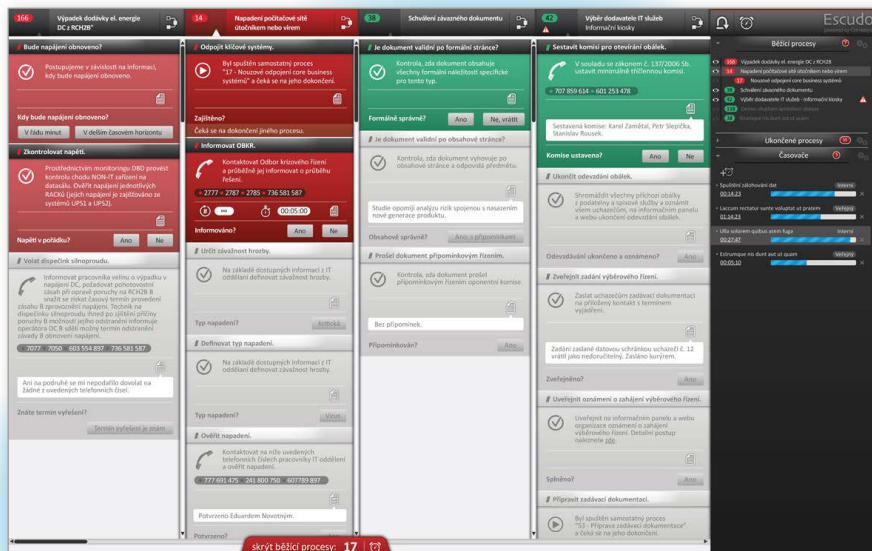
166 Výpadek dodávky el. energie DC z RCH2B

14 Napadení počítačové sítě útočníkem nebo virem

38 Schválení závazného dokumentu

42 Výběr dodavatele IT služeb Informační kiosky

Escudo

Bude napájení obnoveno?

Postupujeme v závislosti na informaci, kdy bude napájení obnoveno.

Kdy bude napájení obnoveno?

V řádu minut

V delším časovém horizontu

Zkontrolovat napětí.

Prostřednictvím monitoringu DBD provést kontrolu chodu NON-IT zařízení na datasálu. Ověřit napájení jednotlivých RACKů (jejich napájení je zajišťováno ze systémů UPS1 a UPS2).

Napětí v pořádku?

Ano

Ne

Volat dispečink silnoproudu.

Informovat pracovníka velínu o výpadku v napájení DC, požadovat pohotovostní zásah při opravě poruchy na RCH2B a snažit se získat časový termín provedení zásahu a zprovoznění napájení. Technik na dispečinku silnoproudu ihned po zjištění příčiny poruchy B možnosti jejího odstranění informuje operátora DC B sdělí možný termín odstranění závady B obnovení napájení.

7077 7050 603 554 897 736 581 587

Ani na podruhé se mi nepodařilo dovolat na žádné z uvedených telefonních čísel.

Znáte termín vyřešení?

Termín vyřešení je znám

Odpojit klíčové systémy.

Byl spuštěn samostatný proces "17 - Nouzové odpojení core business systémů" a čeká se na jeho dokončení.

Zajištěno?

Čeká se na dokončení jiného procesu.

Informovat OBKR.

Kontaktovat Odbor krizového řízení a průběžně jej informovat o průběhu řešení.

2777 2787 2785 736 581 587

00:05:00

Informováno?

Ano

Ne

Určit závažnost hrozby.

Na základě dostupných informací z IT oddělení definovat závažnost hrozby.

Typ napadení?

Kritický

Definovat typ napadení.

Na základě dostupných informací z IT oddělení definovat typ hrozby.

Typ napadení?

Virus

Ověřit napadení.

Kontaktovat na níže uvedených telefonních číslech pracovníky IT oddělení a ověřit napadení.

777 691 475 241 800 750 607 789 897

Potvrzeno Eduardem Novotným.

Potvrzeno?

Je dokument validní po formální stránce?

Kontrola, zda dokument obsahuje všechny formální náležitosti specifické pro tento typ.

Formálně správné?

Ano

Ne, vrátit

Je dokument validní po obsahové stránce?

Kontrola, zda dokument vyhovuje po obsahové stránce a odpovídá předmětu.

Studie opomíjí analýzu rizik spojenou s nasazením nové generace produktu.

Obsahově správné?

Ano, s připomínkami

Prošel dokument připomínkovým řízením.

Kontrola, zda dokument prošel připomínkovým řízením oponentní komise.

Bez připomínek.

Připomínkován?

Ano

Sestavit komisi pro otevírání obálek.

V souladu se zákonem č. 137/2006 Sb. ustavit minimálně tříčlennou komisi.

707 859 614 601 253 478

Sestavená komise: Karel Zamětal, Petr Slepička, Stanislav Rousek.

Komise ustavena?

Ano

Ne

Ukončit odevzdání obálek.

Shromáždit všechny příchozí obálky s podáními a spisové služby a oznámit všem uchazečům, na informačním panelu a webu ukončení odevzdání obálek.

Odevzdání ukončeno a oznámeno?

Ano

Zveřejnit zadání výběrového řízení.

Zaslat uchazečům zadávací dokumentaci na příslušný kontakt s termínem vyjádření.

Zadání zasláno datovou schránkou uchazeči č. 12 vrátil jako nedoručitelný. Zasláno kurýrem.

Zveřejněno?

Ano

Uveřejnit oznámení o zahájení výběrového řízení.

Uveřejnit na informačním panelu a webu organizace oznámení o zahájení výběrového řízení. Detailní postup naleznete zde.

Splněno?

Ano

Připravit zadávací dokumentaci.

Byl spuštěn samostatný proces "53 - Příprava zadávací dokumentace" a čeká se na jeho dokončení.

skrýt běžící procesy: 17

Běžící procesy

166 Výpadek dodávky el. energie DC z RCH2B

14 Napadení počítačové sítě útočníkem nebo virem

17 Nouzové odpojení core business systémů

38 Schválení závazného dokumentu

42 Výběr dodavatele IT služeb - Informační kiosky

Ukončené procesy

Časovače

Spuštění zálohování dat

02:14:23

Interní

Laccum restatur sunte voluptat ut pratem

01:14:23

Veřejný

Ulla solorem quibus atem fuga

02:27:47

Interní

Estrumque mo dunt aut ut quam

00:05:10

Veřejný